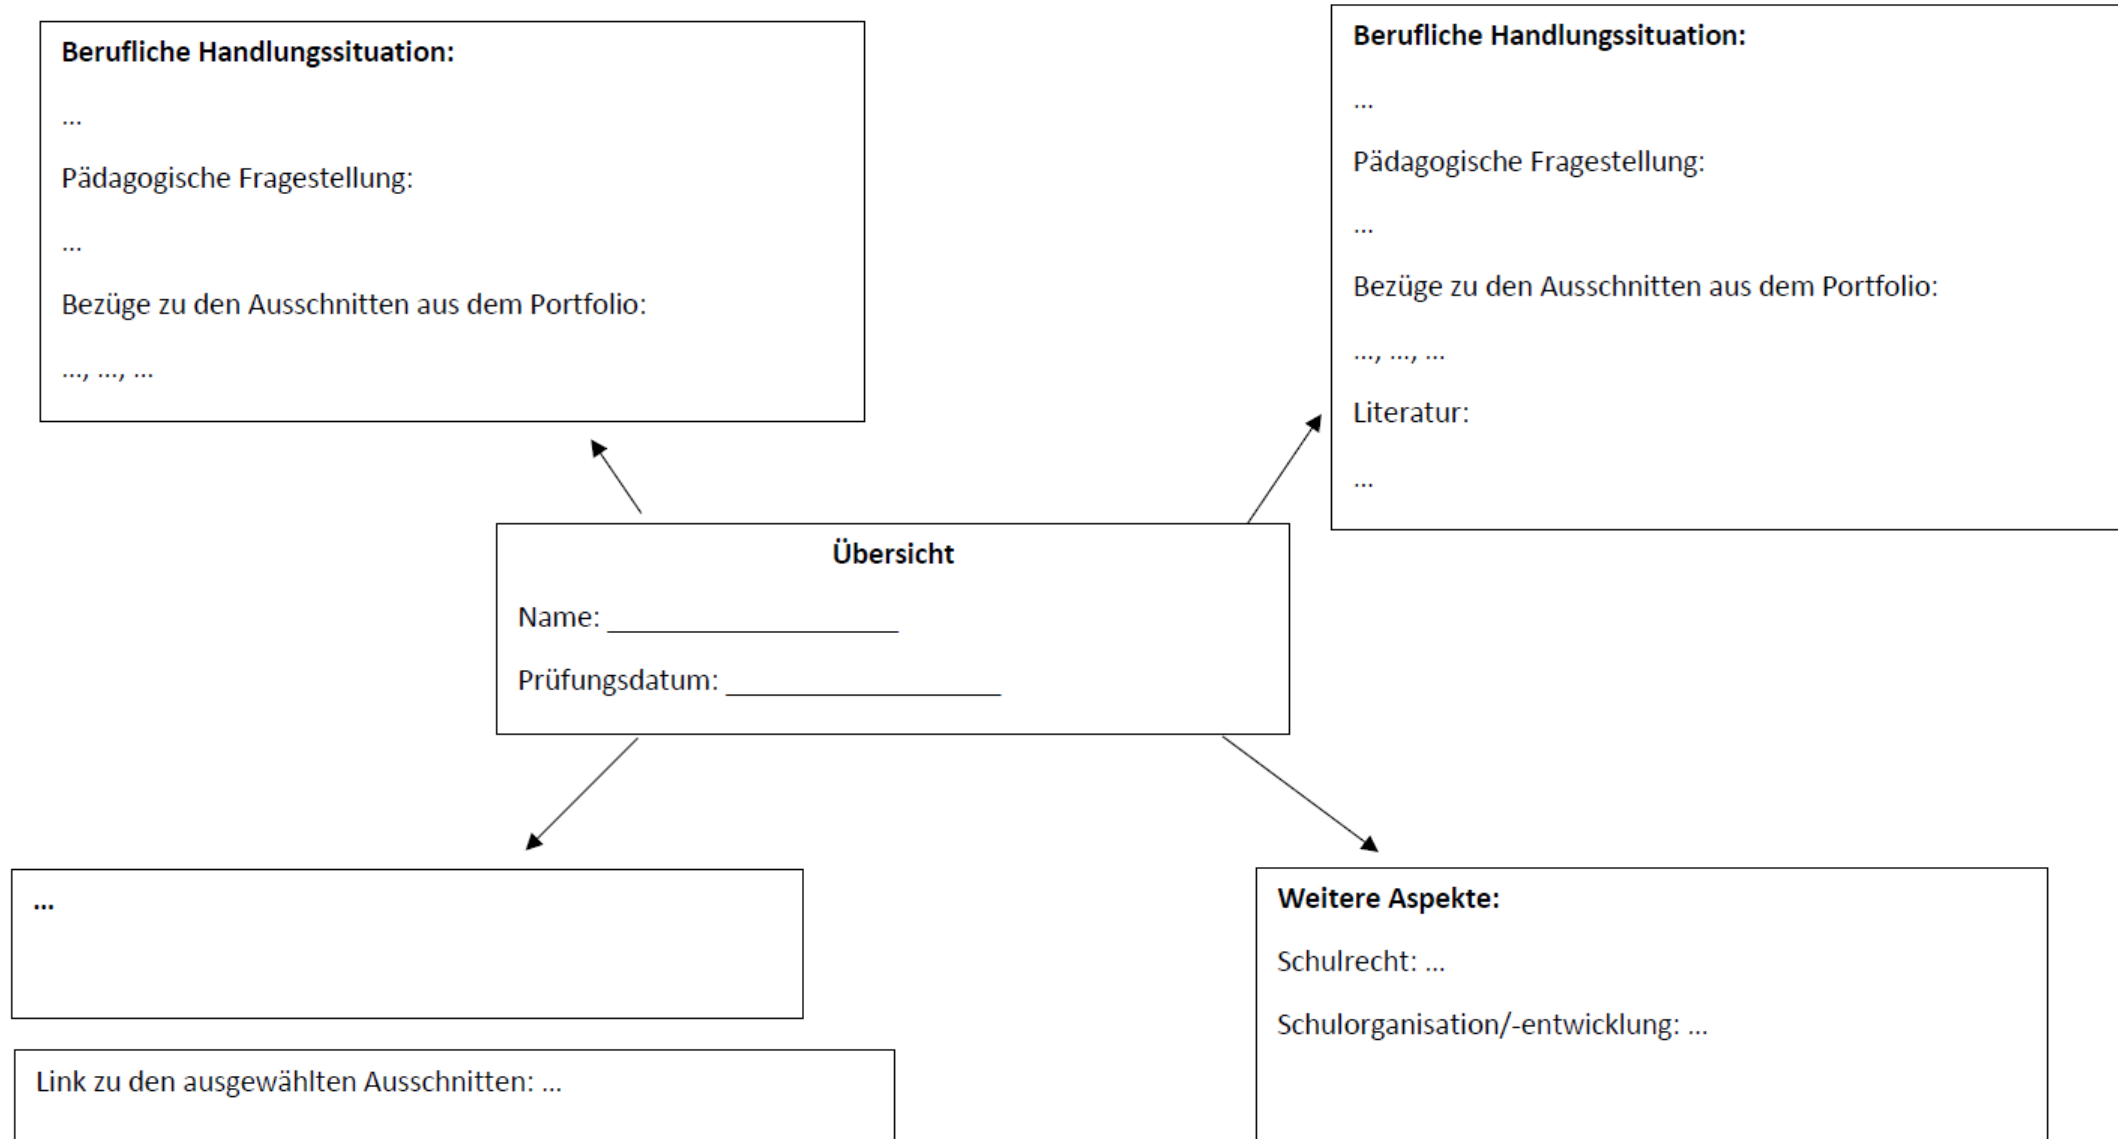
**Berufliche Handlungssituation:**

...

Pädagogische Fragestellung:

...

Bezüge zu den Ausschnitten aus dem Portfolio:

..., ..., ...

**Berufliche Handlungssituation:**

...

Pädagogische Fragestellung:

...

Bezüge zu den Ausschnitten aus dem Portfolio:

..., ..., ...

Literatur:

...

**Übersicht**

Name: ____________________

Prüfungsdatum: ___________________

**...**

Link zu den ausgewählten Ausschnitten: ...

**Weitere Aspekte:**

Schulrecht: ...

Schulorganisation/-entwicklung: ...